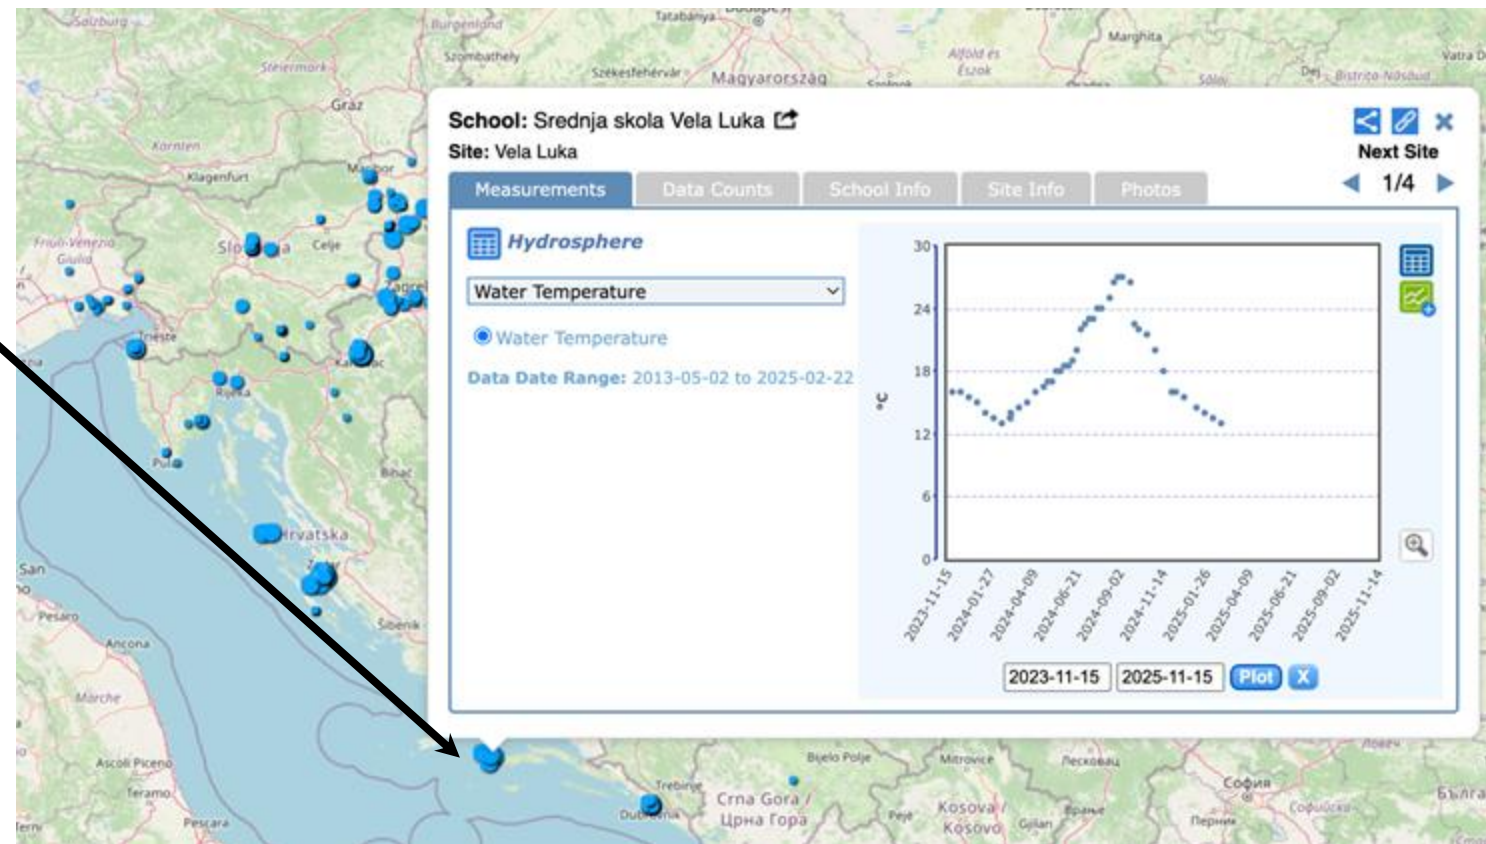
Salzburg
Burgenland
Tatabánya
Szombathely
Székesfehérvár
Magyarország
Alföld és Észak
Marghita
Vatra D
Dej
Bistrița-Năsăud
Steiermark
Graz
Kärnten
Klagenfurt
Maribor
Friuli-Venezia Giulia
Slovenija
Celje
Zagreb
Trieste
Karlovac
Rijeka
Pula
Bihać
Hrvatska
Zadar
Šibenik
San
Pesaro
Ancona
Marche
Ascoli Piceno
Teramo
Pescara
Termoli

School: Srednja skola Vela Luka
Site: Vela Luka
Next Site
1/4

Measurements | Data Counts | School Info | Site Info | Photos

Hydrosphere
Water Temperature
Water Temperature
Data Date Range: 2013-05-02 to 2025-02-22

°C
30
24
18
12
6
0
2023-11-15
2024-01-27
2024-04-09
2024-06-21
2024-09-02
2024-11-14
2025-01-26
2025-04-09
2025-06-21
2025-09-02
2025-11-14

2023-11-15
2025-11-15
Plot
X

Bijelo Polje
Mitrovicë
Trebinje
Dubrovnik
Crna Gora / Црна Гора
Peje
Kosova / Kosovo
Gjilan
Лесковац
Врање
София
Перник
България
Ловеч